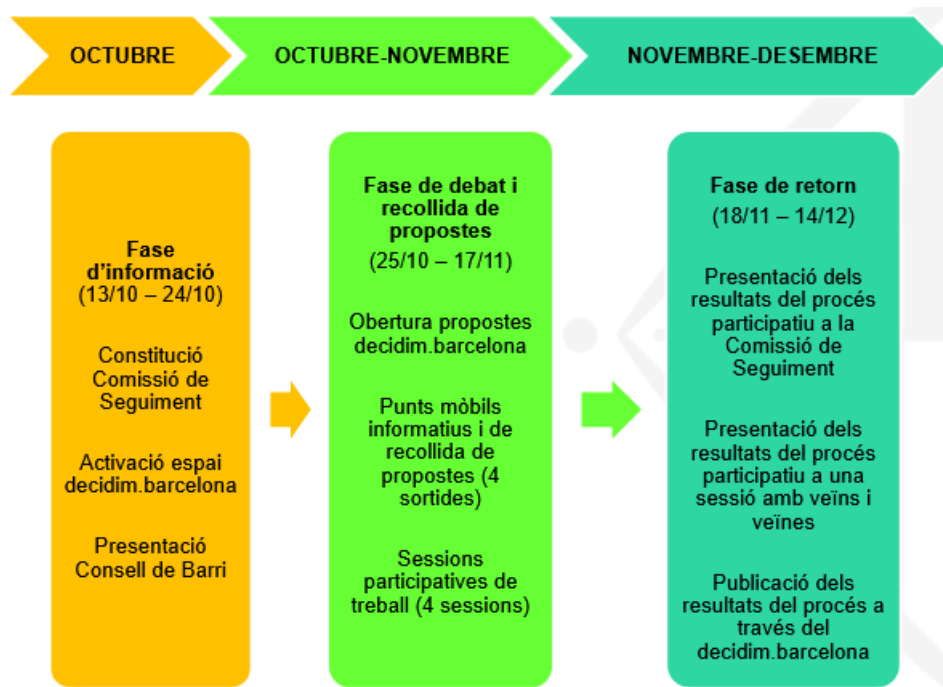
OCTUBRE

OCTUBRE-NOVEMBRE

NOVEMBRE-DESEMBRE

Fase d'informació
(13/10 – 24/10)

Constitució Comissió de Seguiment

Activació espai decidim.barcelona

Presentació Consell de Barri

Fase de debat i recollida de propostes
(25/10 – 17/11)

Obertura propostes decidim.barcelona

Punts mòbils informatius i de recollida de propostes (4 sortides)

Sessions participatives de treball (4 sessions)

Fase de retorn
(18/11 – 14/12)

Presentació dels resultats del procés participatiu a la Comissió de Seguiment

Presentació dels resultats del procés participatiu a una sessió amb veïns i veïnes

Publicació dels resultats del procés a través del decidim.barcelona